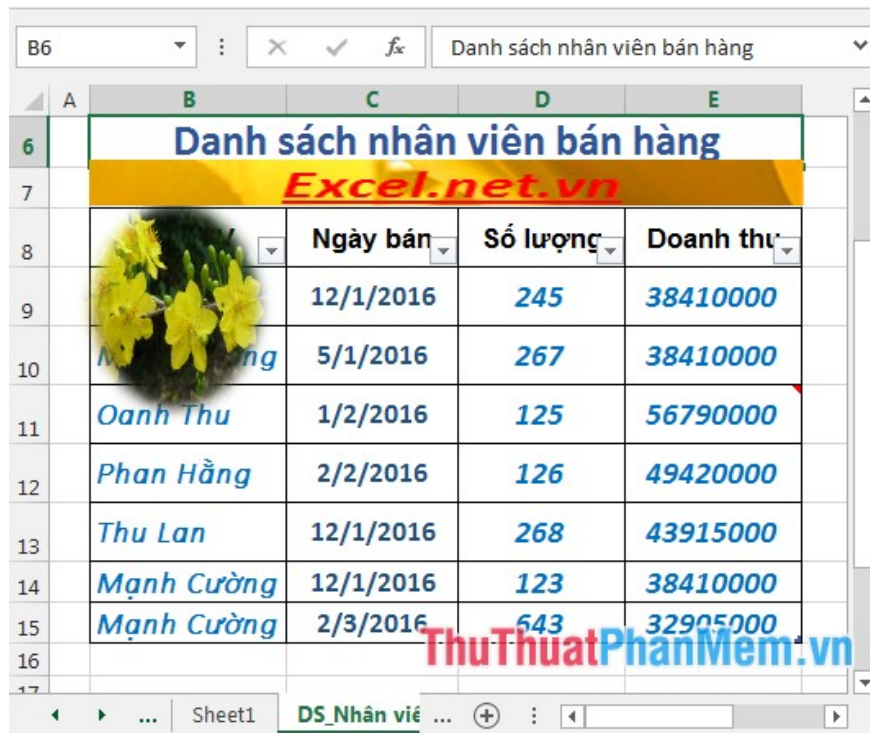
B6 | Danh sách nhân viên bán hàng

| | A | B | C | D | E |
|---|---|---|---|---|---|
| 6 | | Danh sách nhân viên bán hàng | | | |
| 7 | | Excel.net.vn | | | |
| 8 | | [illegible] | Ngày bán | Số lượng | Doanh thu |
| 9 | | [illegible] | 12/1/2016 | 245 | 38410000 |
| 10 | | M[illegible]ng | 5/1/2016 | 267 | 38410000 |
| 11 | | Oanh Thu | 1/2/2016 | 125 | 56790000 |
| 12 | | Phan Hằng | 2/2/2016 | 126 | 49420000 |
| 13 | | Thu Lan | 12/1/2016 | 268 | 43915000 |
| 14 | | Mạnh Cường | 12/1/2016 | 123 | 38410000 |
| 15 | | Mạnh Cường | 2/3/2016 | 643 | 32905000 |
| 16 | | | | | |
| 17 | | | | | |

ThuThuatPhanMem.vn

... Sheet1 DS_Nhân viê ...